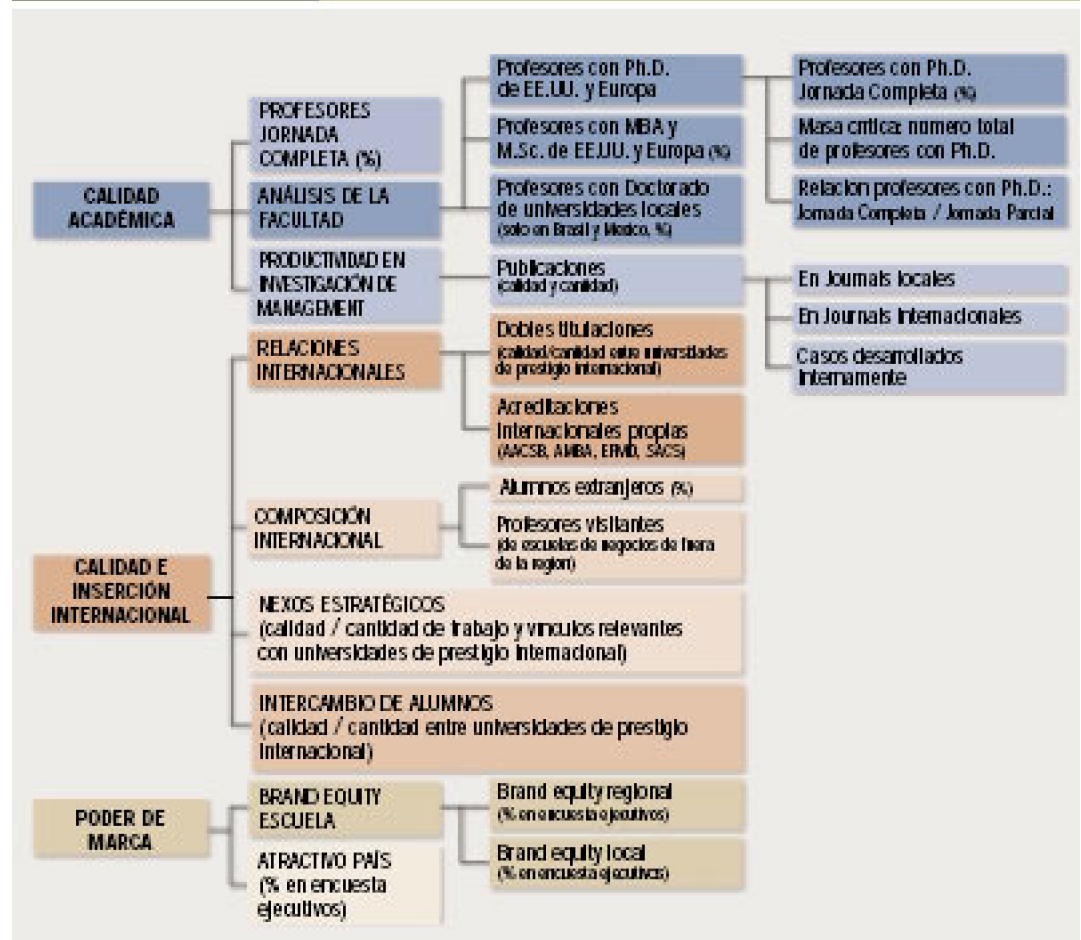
CALIDAD ACADÉMICA

PROFESORES JORNADA COMPLETA (%)

ANÁLISIS DE LA FACULTAD

PRODUCTIVIDAD EN INVESTIGACIÓN DE MANAGEMENT

Profesores con Ph.D. de EE.UU. y Europa

Profesores con MBA y M.Sc. de EE.UU. y Europa (%)

Profesores con Doctorado de universidades locales (solo en Brasil y Mexico, %)

Publicaciones (calidad y cantidad)

Profesores con Ph.D. Jornada Completa (%)

Masa critica: numero total de profesores con Ph.D.

Relacion profesores con Ph.D.: Jornada Completa / Jornada Parcial

En Journals locales

En Journals internacionales

Casos desarrollados internamente

CALIDAD E INSERCIÓN INTERNACIONAL

RELACIONES INTERNACIONALES

Dobles titulaciones (calidad/cantidad entre universidades de prestigio internacional)

Acreditaciones internacionales propias (AACSB, AMBA, EFMD, SACS)

COMPOSICIÓN INTERNACIONAL

Alumnos extranjeros (%)

Profesores visitantes (de escuelas de negocios de fuera de la region)

NEXOS ESTRATÉGICOS (calidad / cantidad de trabajo y vinculos relevantes con universidades de prestigio internacional)

INTERCAMBIO DE ALUMNOS (calidad / cantidad entre universidades de prestigio internacional)

PODER DE MARCA

BRAND EQUITY ESCUELA

ATRACTIVO PAÍS (% en encuesta ejecutivos)

Brand equity regional (% en encuesta ejecutivos)

Brand equity local (% en encuesta ejecutivos)